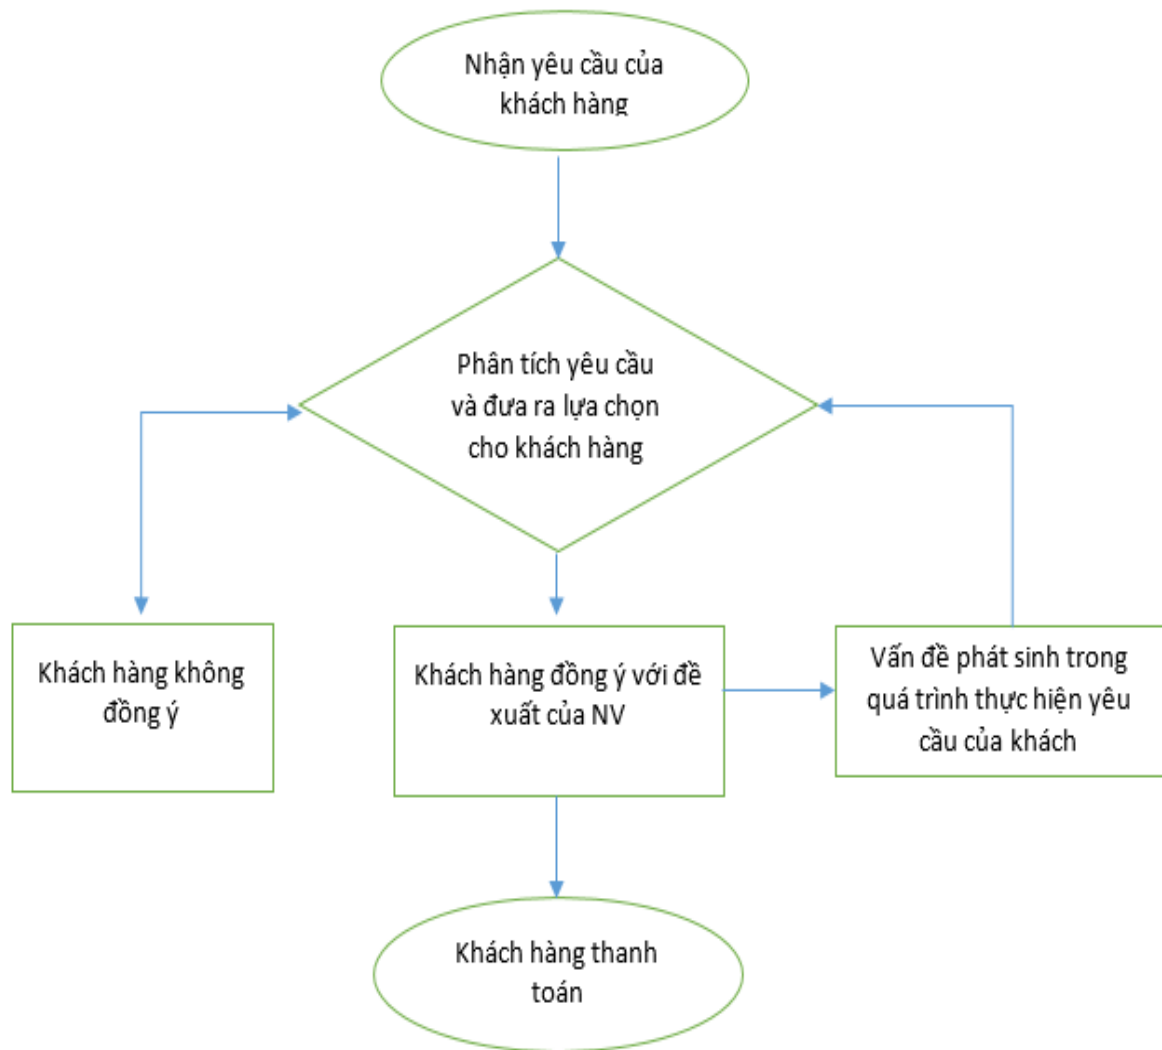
Nhận yêu cầu của khách hàng

Phân tích yêu cầu và đưa ra lựa chọn cho khách hàng

Khách hàng không đồng ý

Khách hàng đồng ý với đề xuất của NV

Vấn đề phát sinh trong quá trình thực hiện yêu cầu của khách

Khách hàng thanh toán